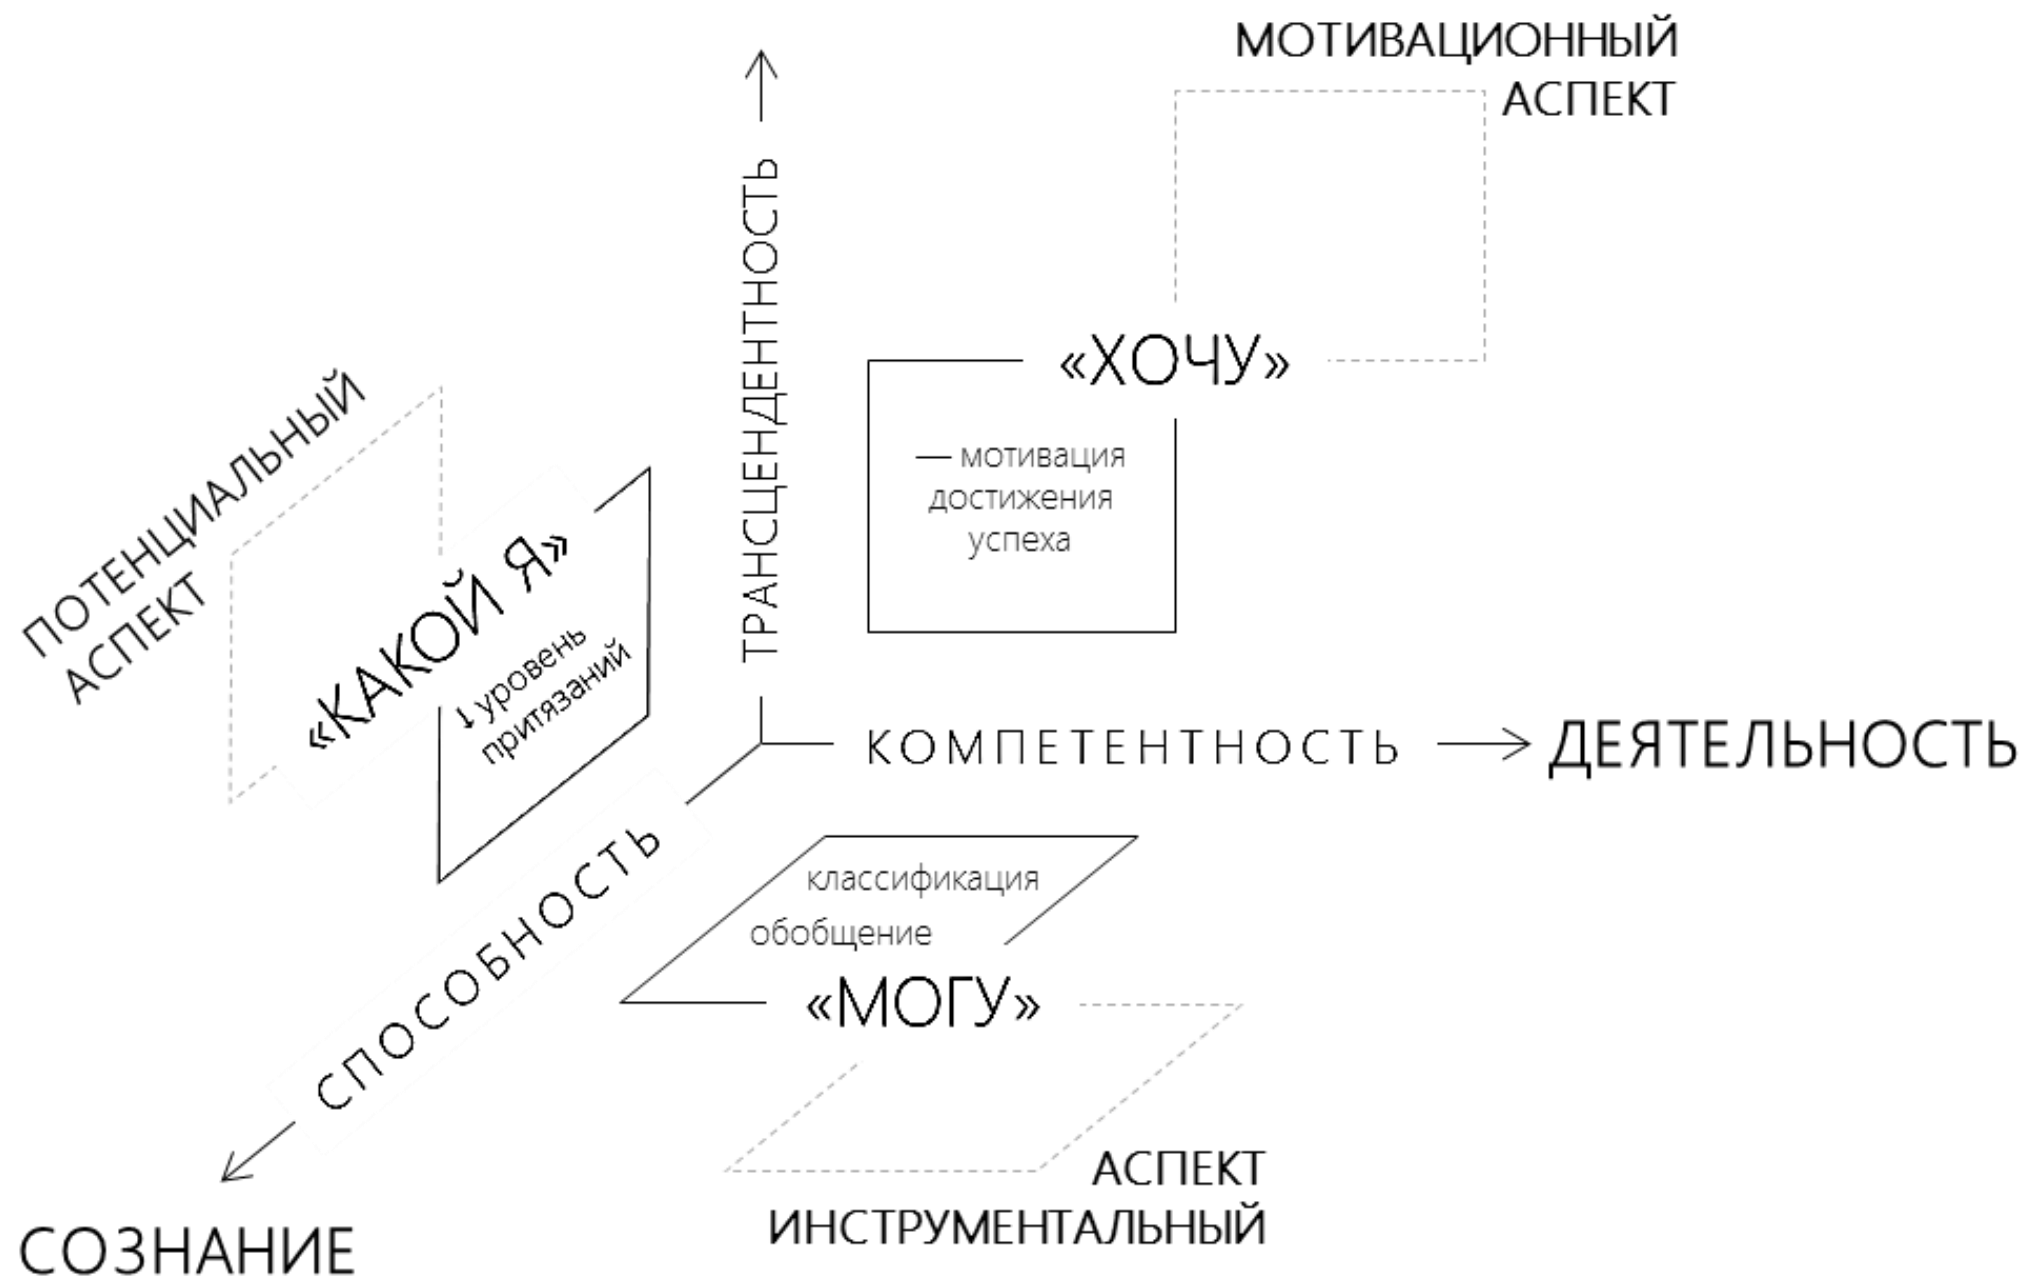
МОТИВАЦИОННЫЙ АСПЕКТ

ТРАНСЦЕНДЕНТНОСТЬ

«ХОЧУ»

— мотивация достижения успеха

ПОТЕНЦИАЛЬНЫЙ АСПЕКТ

«КАКОЙ Я»

↓ уровень притязаний

КОМПЕТЕНТНОСТЬ → ДЕЯТЕЛЬНОСТЬ

СПОСОБНОСТЬ

классификация
обобщение

«МОГУ»

АСПЕКТ ИНСТРУМЕНТАЛЬНЫЙ

СОЗНАНИЕ